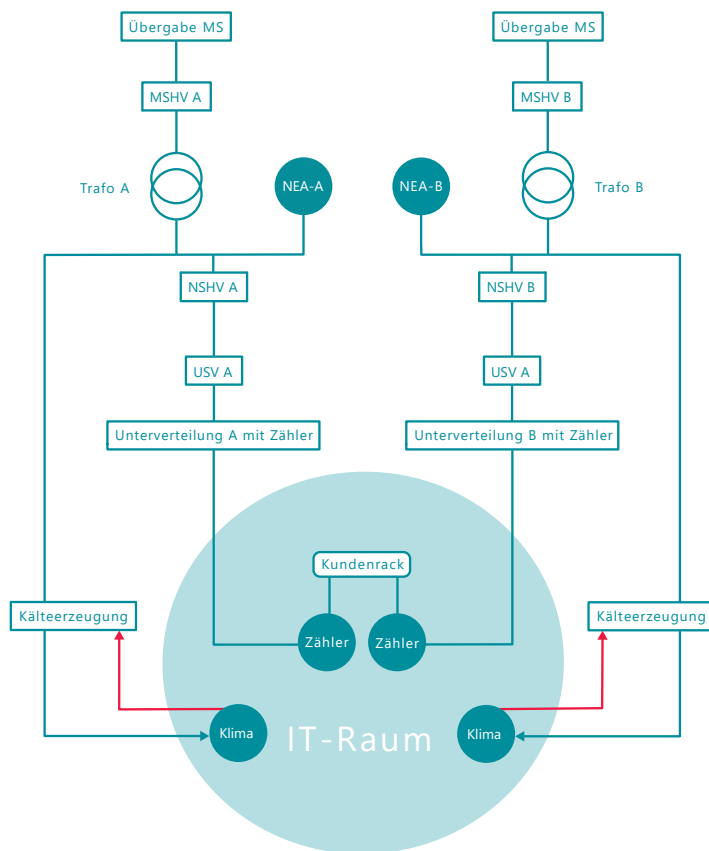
Übergabe MS

MSHV A

Trafo A

NEA-A

NSHV A

USV A

Unterverteilung A mit Zähler

Übergabe MS

MSHV B

Trafo B

NEA-B

NSHV B

USV B

Unterverteilung B mit Zähler

Kundenrack

Kälteerzeugung

Zähler

Zähler

Kälteerzeugung

Klima

IT-Raum

Klima